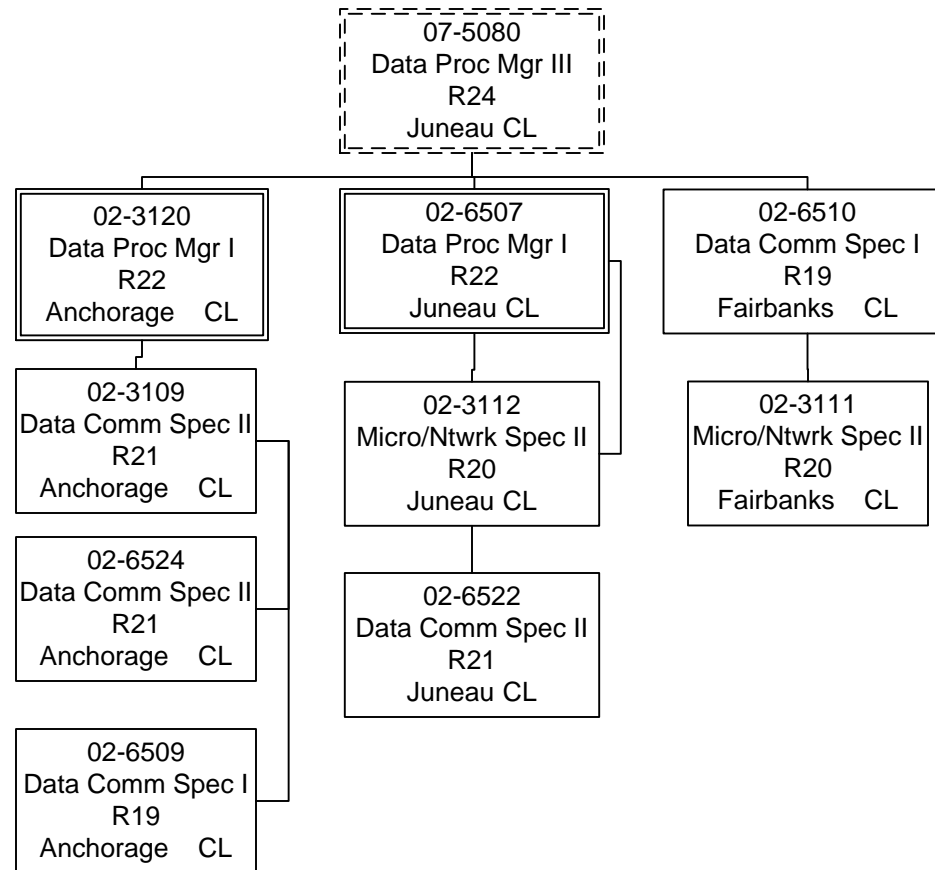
07-5080
Data Proc Mgr III
R24
Juneau CL

02-3120
Data Proc Mgr I
R22
Anchorage CL

02-6507
Data Proc Mgr I
R22
Juneau CL

02-6510
Data Comm Spec I
R19
Fairbanks CL

02-3109
Data Comm Spec II
R21
Anchorage CL

02-6524
Data Comm Spec II
R21
Anchorage CL

02-6509
Data Comm Spec I
R19
Anchorage CL

02-3112
Micro/Ntwrk Spec II
R20
Juneau CL

02-6522
Data Comm Spec II
R21
Juneau CL

02-3111
Micro/Ntwrk Spec II
R20
Fairbanks CL